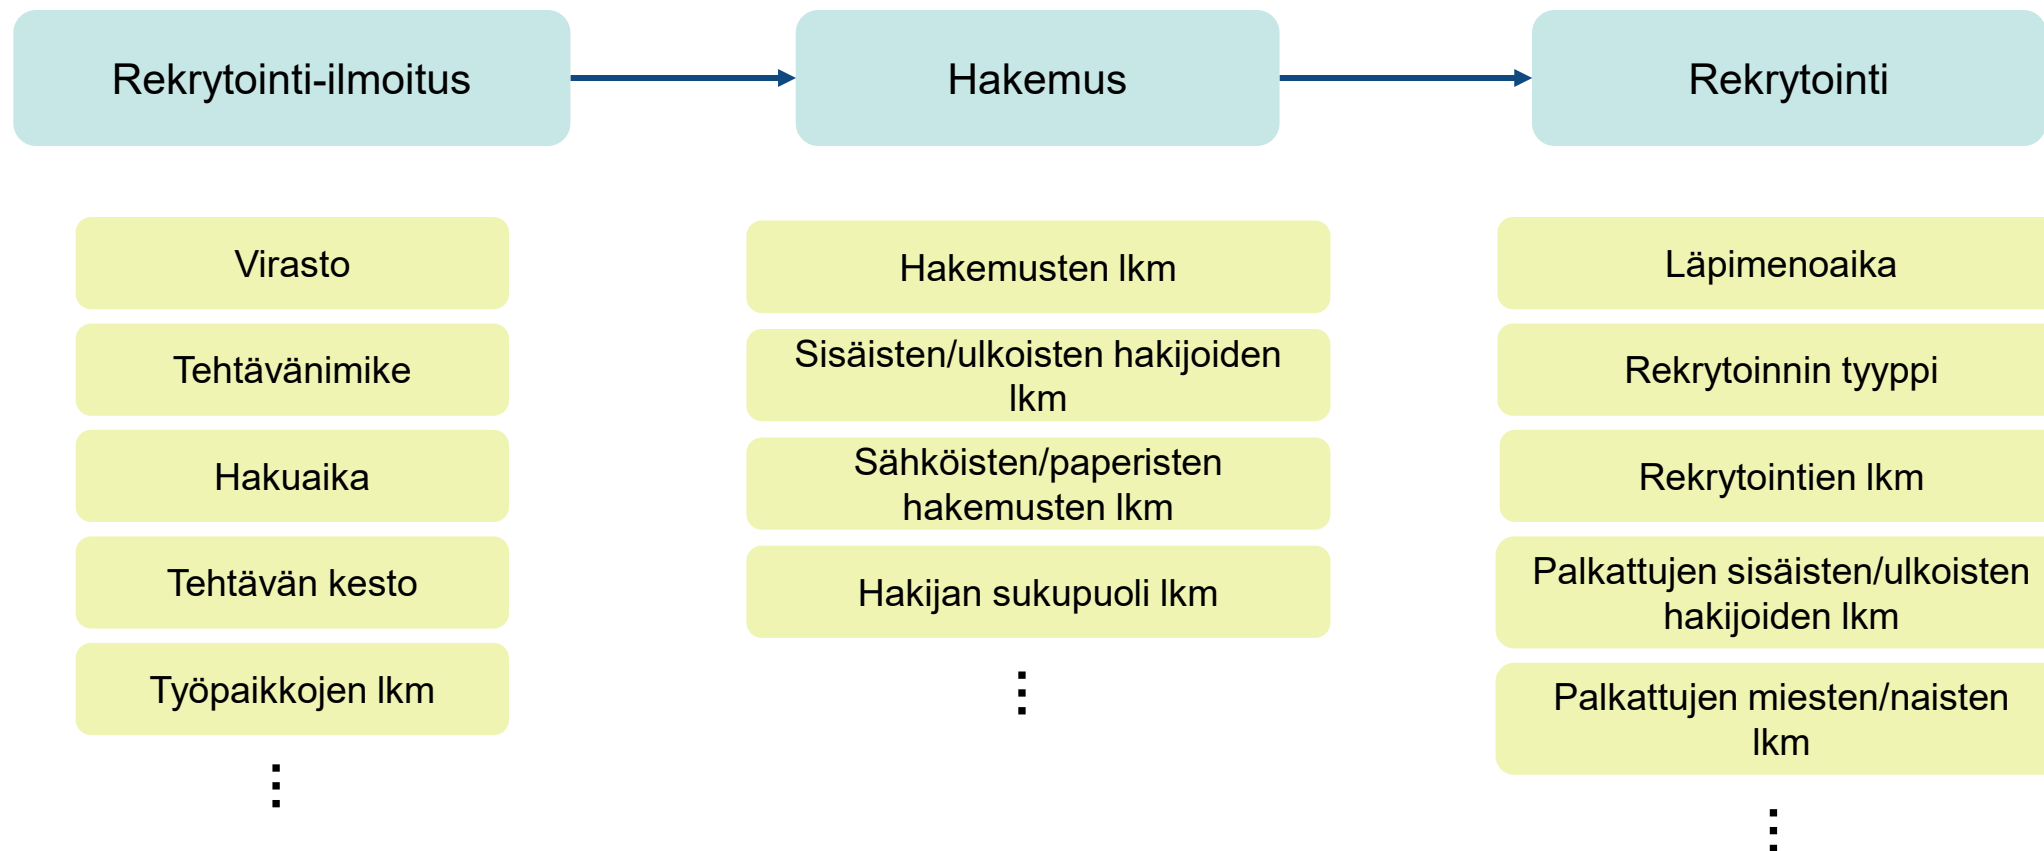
Rekrytointi-ilmoitus

Virasto

Tehtävänimike

Hakuaika

Tehtävän kesto

Työpaikkojen lkm

⋮

Hakemus

Hakemusten lkm

Sisäisten/ulkoisten hakijoiden lkm

Sähköisten/paperisten hakemusten lkm

Hakijan sukupuoli lkm

⋮

Rekrytointi

Läpimenoaika

Rekrytoinnin tyyppi

Rekrytointien lkm

Palkattujen sisäisten/ulkoisten hakijoiden lkm

Palkattujen miesten/naisten lkm

⋮